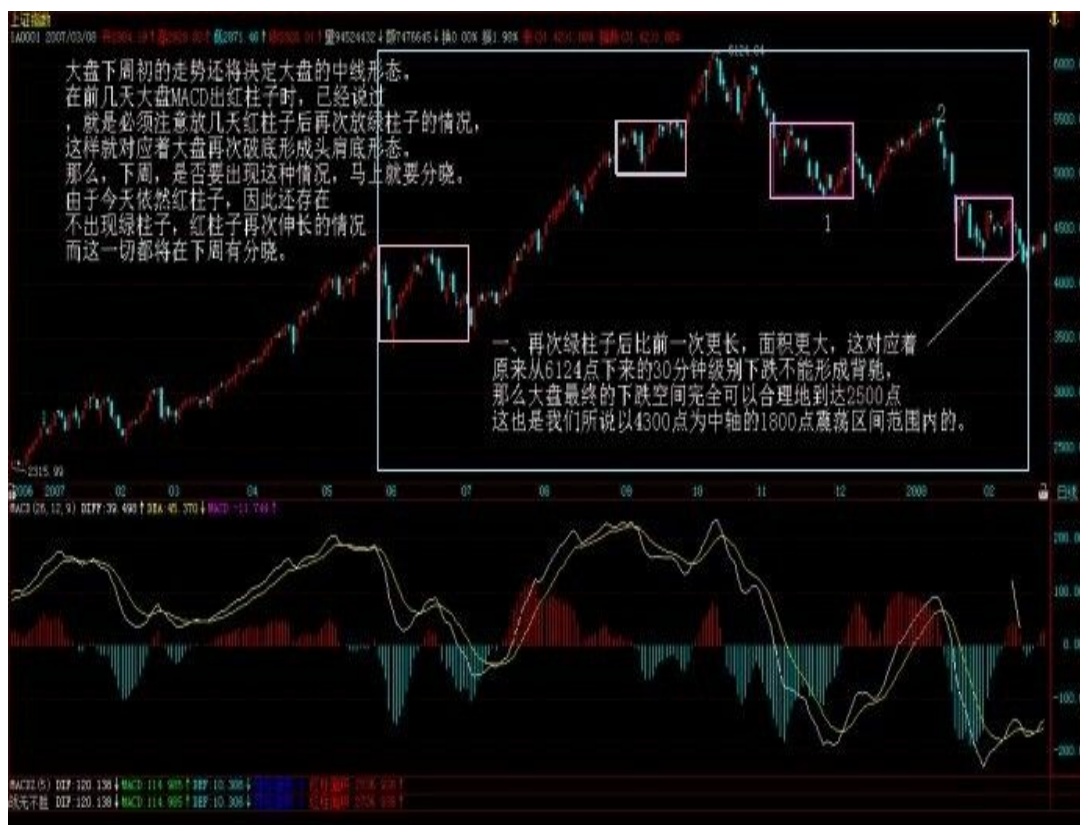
上证指数

大盘下周初的走势还将决定大盘的中线形态。
在前几天大盘MACD出红柱子时，已经说过
，就是必须注意放几天红柱子后再次放绿柱子的情况，
这样就对应着大盘再次破底形成头肩底形态。
那么，下周，是否要出现这种情况，马上就要分晓。
由于今天依然红柱子，因此还存在
不出现绿柱子，红柱子再次伸长的情况
而这一切都将在下周有分晓。

6124.04

2

1

一、再次绿柱子后比前一次更长，面积更大，这对应着
原来从6124点下来的30分钟级别下跌不能形成背驰，
那么大盘最终的下跌空间完全可以合理地到达2500点
这也是我们所说以4300点为中轴的1800点震荡区间范围内的。

2315.99

2006 2007 02 03 04 05 06 07 08 09 10 11 12 2008 02

6000.00
5500.00
5000.00
4500.00
4000.00
3500.00
3000.00
2500.00

日线

MACD(26,12,9) DIFF:39.498 DEA:45.370 MACD:-11.744

200.00
100.00
0.00
-100.00
-200.00

MACD(5) DIF:120.138 MACD:114.985 DEF:10.308
线无不能 DIF:120.138 MACD:114.985 DEF:10.308